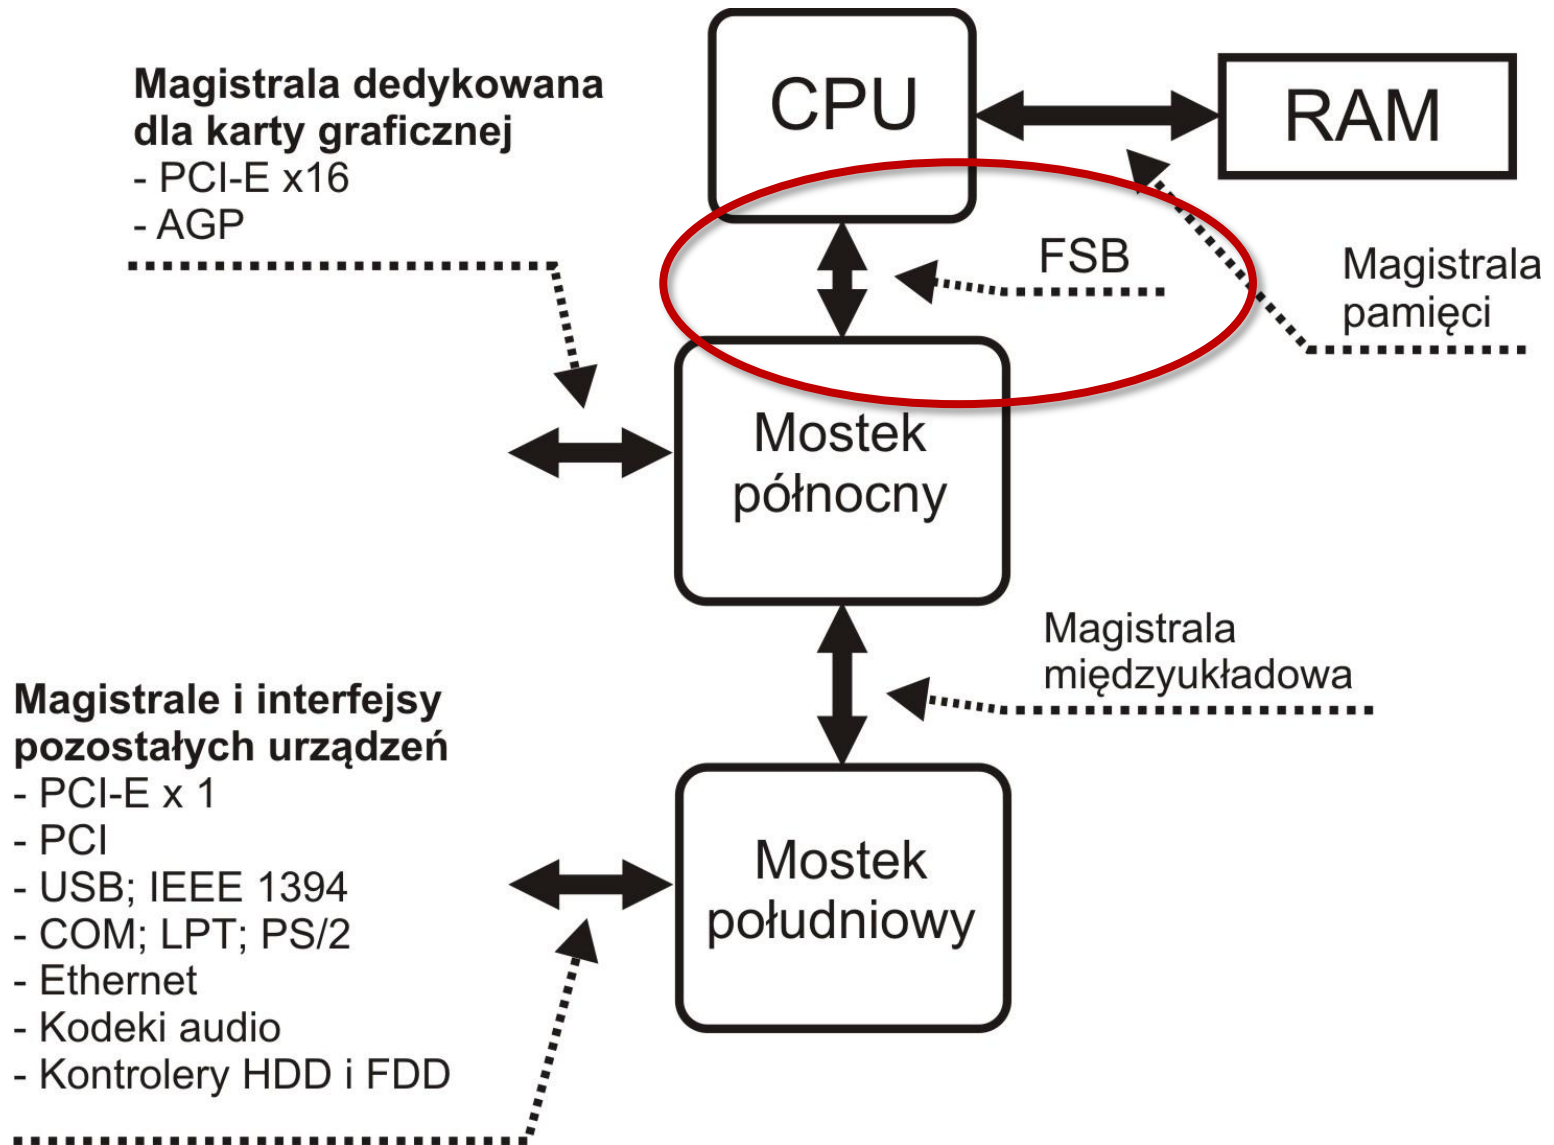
Magistrala dedykowana dla karty graficznej
- PCI-E x16
- AGP

CPU

RAM

FSB

Magistrala pamięci

Mostek północny

Magistrala międzyukładowa

Magistrale i interfejsy pozostałych urządzeń
- PCI-E x 1
- PCI
- USB; IEEE 1394
- COM; LPT; PS/2
- Ethernet
- Kodeki audio
- Kontrolery HDD i FDD

Mostek południowy